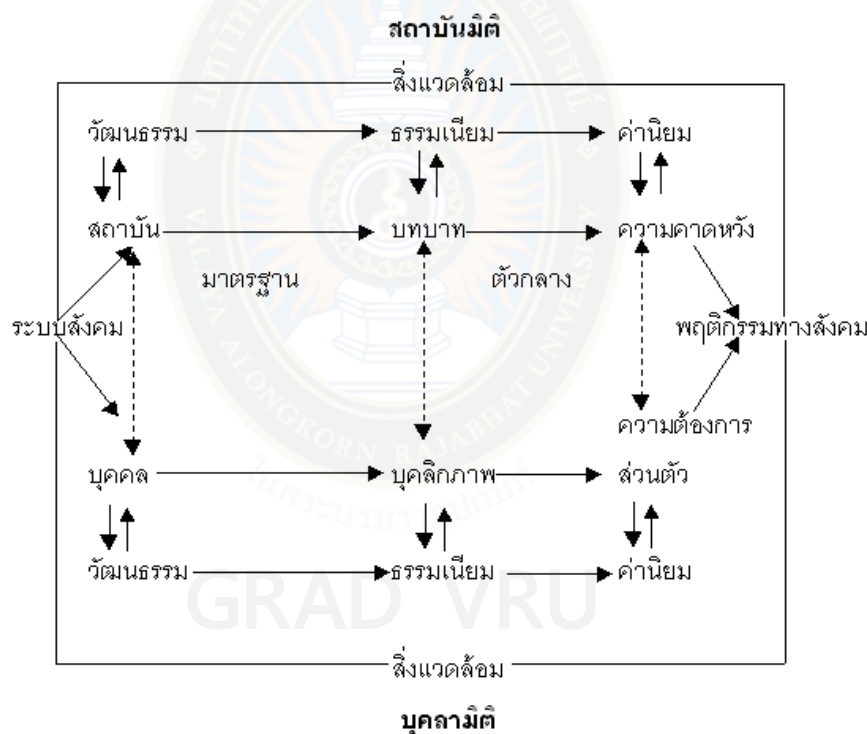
สถาบันมิติ

สิ่งแวดล้อม

วัฒนธรรม ธรรมเนียม ค่านิยม

สถาบัน บทบาท ความคาดหวัง

มาตรฐาน ตัวกลาง

ระบบสังคม พฤติกรรมทางสังคม

ความต้องการ

บุคคล บุคลิกภาพ ส่วนตัว

วัฒนธรรม ธรรมเนียม ค่านิยม

สิ่งแวดล้อม

บุคลามิติ

GRAD VRU